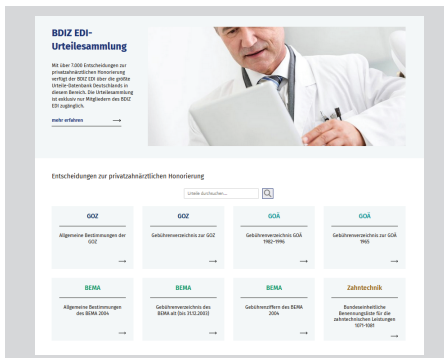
BDIZ EDI-Urteilesammlung

Mit über 7.000 Entscheidungen zur privatzahnärztlichen Honorierung verfügt der BDIZ EDI über die größte Urteile-Datenbank Deutschlands in diesem Bereich. Die Urteilesammlung ist exklusiv nur Mitgliedern des BDIZ EDI zugänglich.

mehr erfahren →

Entscheidungen zur privatzahnärztlichen Honorierung

Urteile durchsuchen...

GOZ
Allgemeine Bestimmungen der GOZ
→

GOZ
Gebührenverzeichnis zur GOZ
→

GOÄ
Gebührenverzeichnis GOÄ 1982–1996
→

GOÄ
Gebührenverzeichnis zur GOÄ 1965
→

BEMA
Allgemeine Bestimmungen des BEMA 2004
→

BEMA
Gebührenverzeichnis des BEMA alt (bis 31.12.2003)
→

BEMA
Gebührenziffern des BEMA 2004
→

Zahntechnik
Bundeseinheitliche Benennungsliste für die zahntechnischen Leistungen 1071-1081
→